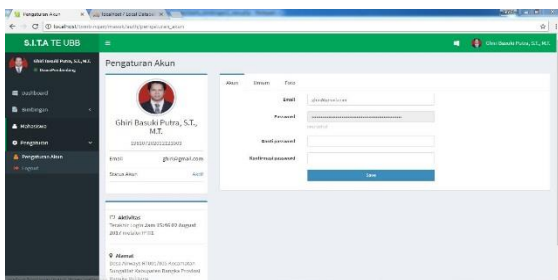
Pengaturan Akun × localhost / Local Databa ×

localhost/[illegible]

S.I.T.A TE UBB

Ghiri Basuki Putra, S.T., M.T. Ghiri Basuki Putra, S.T., M.T.

Dashboard
Bimbingan
Mahasiswa
Pengaturan
Pengaturan Akun
Logout

Pengaturan Akun

Ghiri Basuki Putra, S.T., M.T.
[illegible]

Email ghiri@gmail.com
Status Akun Aktif

Aktivitas
Terakhir Login Jam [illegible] Agustus 2017 melalui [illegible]

Alamat
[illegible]

Akun Umum Foto

Email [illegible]
Password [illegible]
Baru password
Konfirmasi password
Save